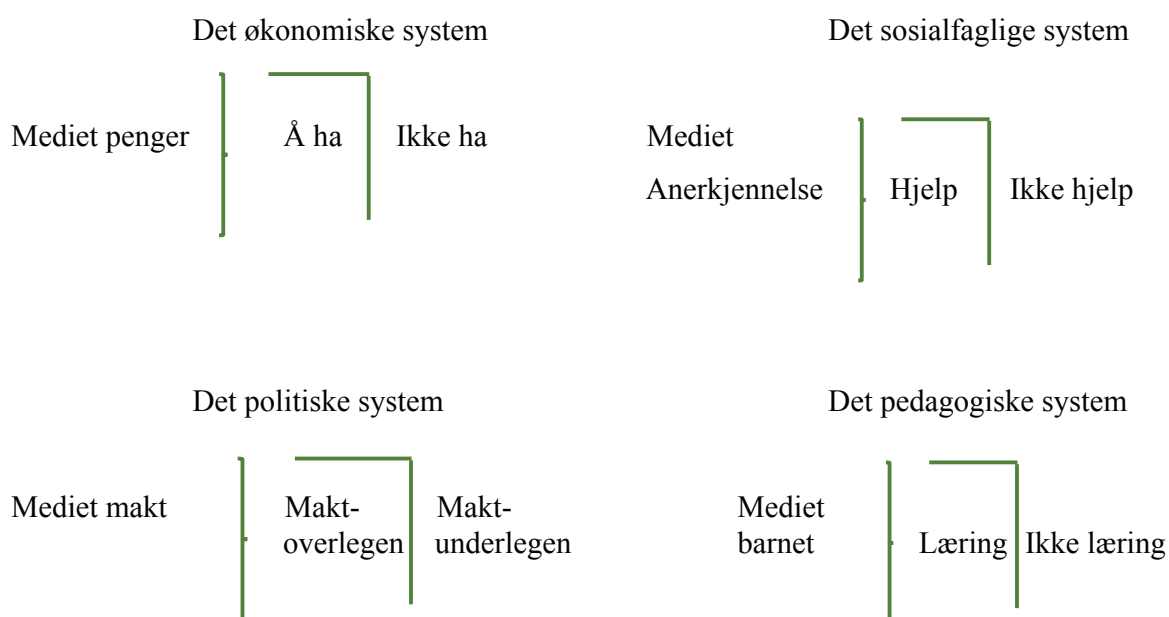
Det økonomiske system

Mediet penger Å ha Ikke ha

Det sosialfaglige system

Mediet Anerkjennelse Hjelp Ikke hjelp

Det politiske system

Mediet makt Maktoverlegen Maktunderlegen

Det pedagogiske system

Mediet barnet Læring Ikke læring